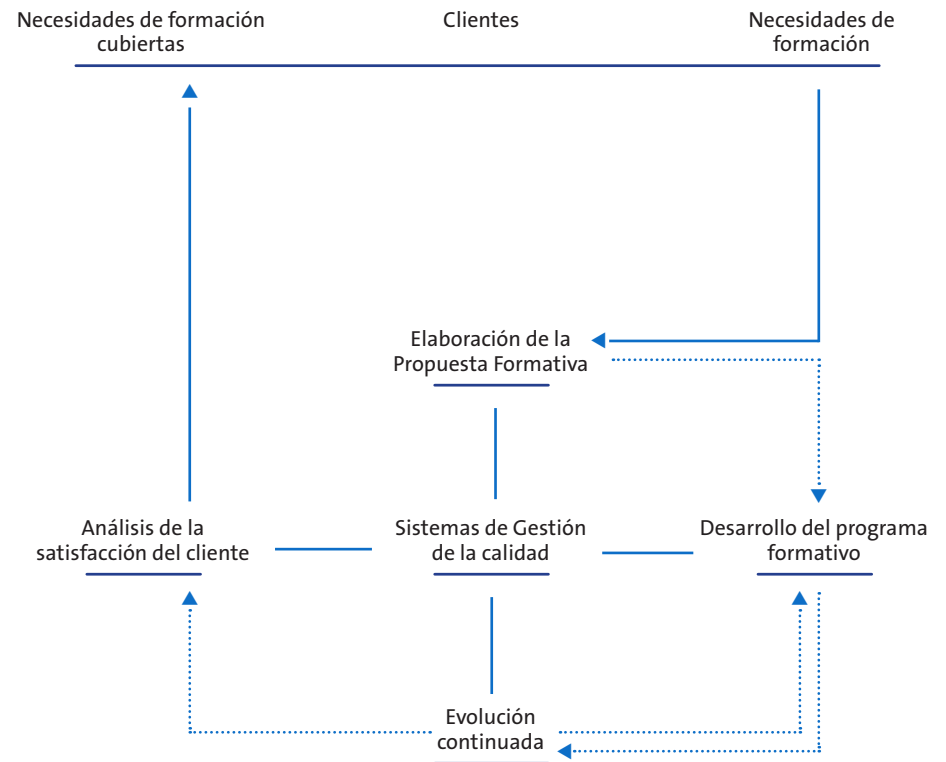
Necesidades de formación cubiertas

Clientes

Necesidades de formación

Elaboración de la Propuesta Formativa

Análisis de la satisfacción del cliente

Sistemas de Gestión de la calidad

Desarrollo del programa formativo

Evolución continuada